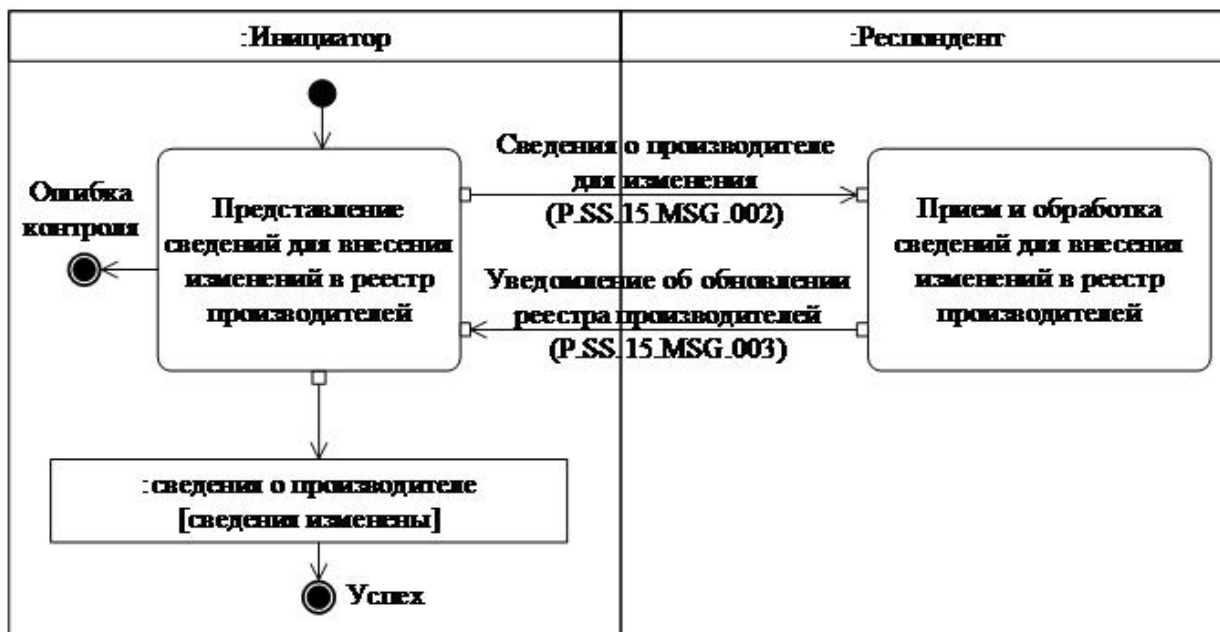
:Инициатор

:Респондент

Ошибка контроля

Представление сведений для внесения изменений в реестр производителей

Сведения о производителе для изменения (P.SS.15.MSG.002)

Прием и обработка сведений для внесения изменений в реестр производителей

Уведомление об обновлении реестра производителей (P.SS.15.MSG.003)

:сведения о производителе [сведения изменены]

Успех